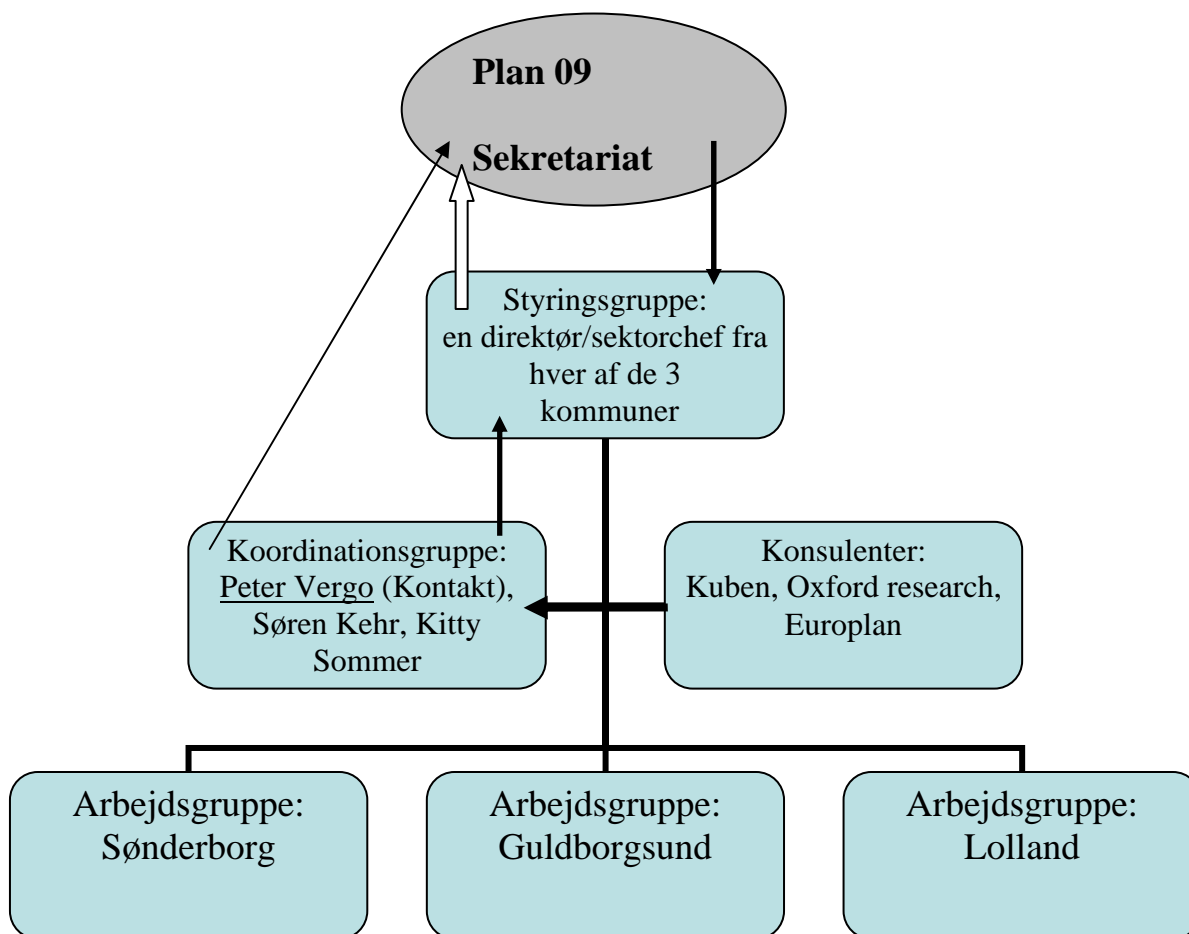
Plan 09

Sekretariat

Styringsgruppe: en direktør/sektorchef fra hver af de 3 kommuner

Koordinationsgruppe: Peter Vergo (Kontakt), Søren Kehr, Kitty Sommer

Konsulenter: Kuben, Oxford research, Europlan

Arbejdsgruppe: Sønderborg

Arbejdsgruppe: Guldborgsund

Arbejdsgruppe: Lolland